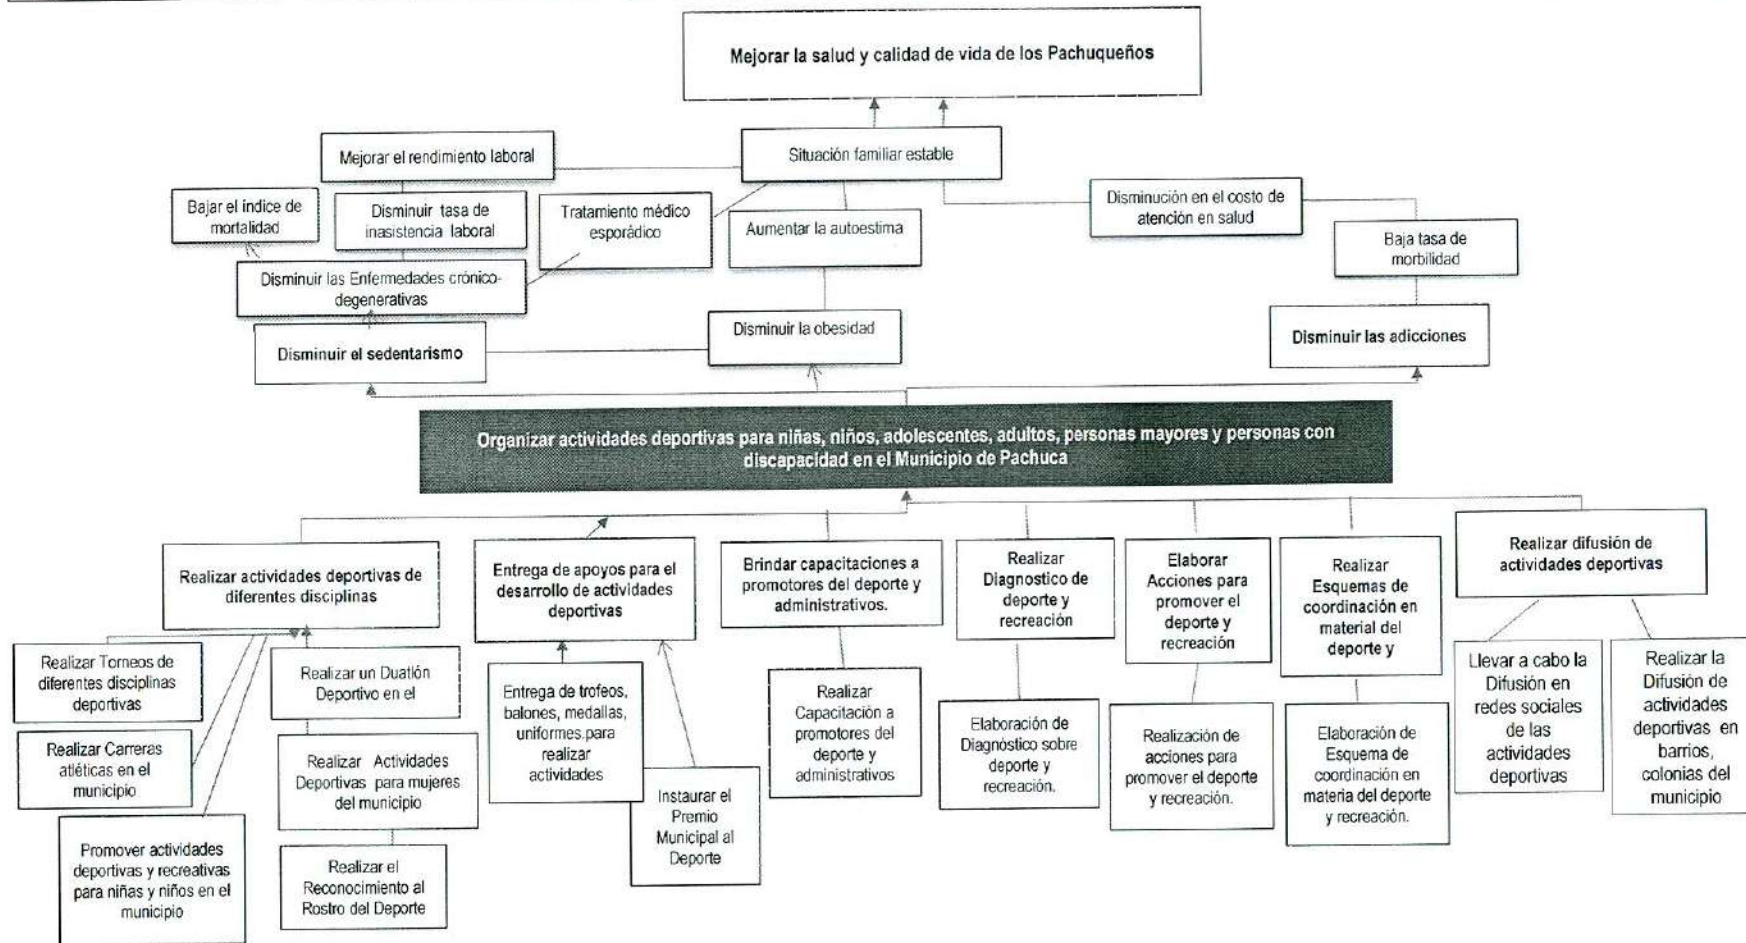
Mejorar la salud y calidad de vida de los Pachuqueños

Mejorar el rendimiento laboral

Situación familiar estable

Bajar el índice de mortalidad

Disminuir tasa de inasistencia laboral

Tratamiento médico esporádico

Aumentar la autoestima

Disminución en el costo de atención en salud

Baja tasa de morbilidad

Disminuir las Enfermedades crónico-degenerativas

Disminuir la obesidad

Disminuir el sedentarismo

Disminuir las adicciones

Organizar actividades deportivas para niñas, niños, adolescentes, adultos, personas mayores y personas con discapacidad en el Municipio de Pachuca

Realizar actividades deportivas de diferentes disciplinas

Entrega de apoyos para el desarrollo de actividades deportivas

Brindar capacitaciones a promotores del deporte y administrativos.

Realizar Diagnostico de deporte y recreación

Elaborar Acciones para promover el deporte y recreación

Realizar Esquemas de coordinación en material del deporte y

Realizar difusión de actividades deportivas

Realizar Torneos de diferentes disciplinas deportivas

Realizar Carreras atléticas en el municipio

Promover actividades deportivas y recreativas para niñas y niños en el municipio

Realizar un Duatlón Deportivo en el

Realizar Actividades Deportivas para mujeres del municipio

Realizar el Reconocimiento al Rostro del Deporte

Entrega de trofeos, balones, medallas, uniformes.para realizar actividades

Instaurar el Premio Municipal al Deporte

Realizar Capacitación a promotores del deporte y administrativos

Elaboración de Diagnóstico sobre deporte y recreación.

Realización de acciones para promover el deporte y recreación.

Elaboración de Esquema de coordinación en materia del deporte y recreación.

Llevar a cabo la Difusión en redes sociales de las actividades deportivas

Realizar la Difusión de actividades deportivas en barrios, colonias del municipio